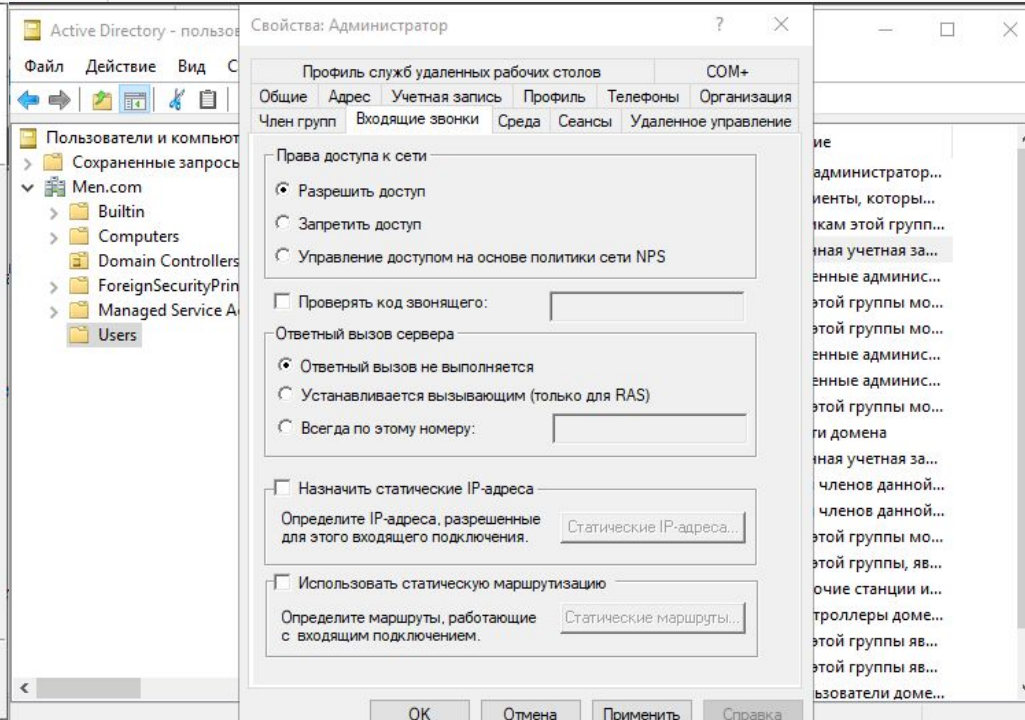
Active Directory - пользов

Файл Действие Вид С

Пользователи и компьют
Сохраненные запросы
Men.com
Builtin
Computers
Domain Controllers
ForeignSecurityPrin
Managed Service A
Users

Свойства: Администратор

?

Профиль служб удаленных рабочих столов | COM+
Общие | Адрес | Учетная запись | Профиль | Телефоны | Организация
Член групп | Входящие звонки | Среда | Сеансы | Удаленное управление

Права доступа к сети
Разрешить доступ
Запретить доступ
Управление доступом на основе политики сети NPS

Проверять код звонящего:

Ответный вызов сервера
Ответный вызов не выполняется
Устанавливается вызывающим (только для RAS)
Всегда по этому номеру:

Назначить статические IP-адреса
Определите IP-адреса, разрешенные для этого входящего подключения.
Статические IP-адреса...

Использовать статическую маршрутизацию
Определите маршруты, работающие с входящим подключением.
Статические маршруты...

OK | Отмена | Применить | Справка

ие
администратор...
иенты, которы...
икам этой групп...
нная учетная за...
енные админис...
этой группы мо...
этой группы мо...
енные админис...
енные админис...
этой группы мо...
ти домена
нная учетная за...
членов данной...
членов данной...
этой группы мо...
этой группы, яв...
очие станции и...
троллеры доме...
этой группы яв...
этой группы яв...
ьзователи доме...